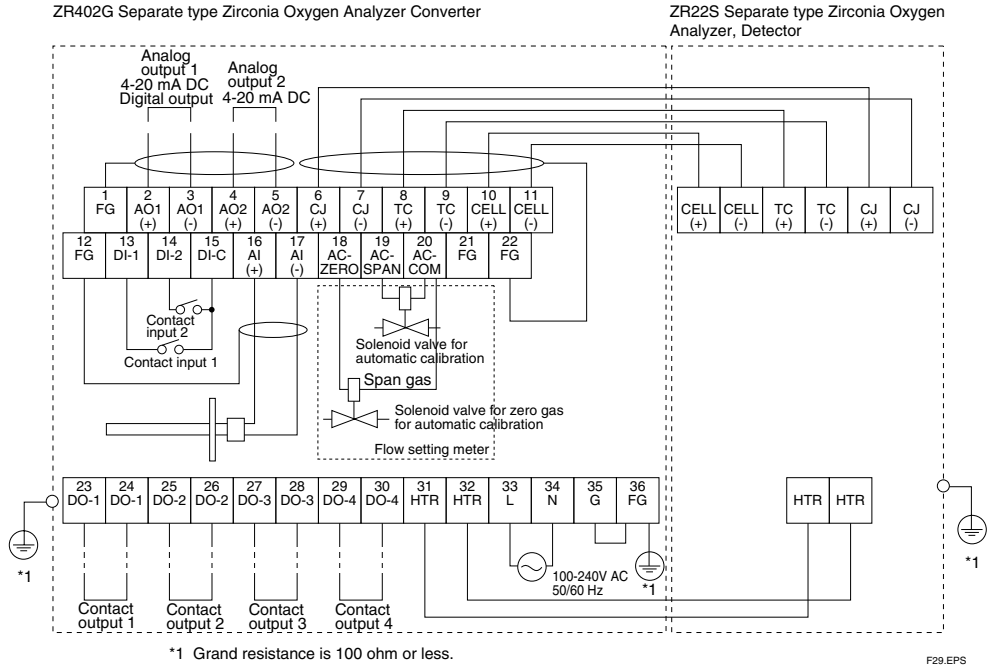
ZR402G Separate type Zirconia Oxygen Analyzer Converter

ZR22S Separate type Zirconia Oxygen Analyzer, Detector

Analog output 1 4-20 mA DC Digital output

Analog output 2 4-20 mA DC

| 1 FG | 2 AO1 (+) | 3 AO1 (-) | 4 AO2 (+) | 5 AO2 (-) | 6 CJ (+) | 7 CJ (-) | 8 TC (+) | 9 TC (-) | 10 CELL (+) | 11 CELL (-) |
|---|---|---|---|---|---|---|---|---|---|---|

| 12 FG | 13 DI-1 | 14 DI-2 | 15 DI-C | 16 AI (+) | 17 AI (-) | 18 AC-ZERO | 19 AC-SPAN | 20 AC-COM | 21 FG | 22 FG |
|---|---|---|---|---|---|---|---|---|---|---|

| CELL (+) | CELL (-) | TC (+) | TC (-) | CJ (+) | CJ (-) |
|---|---|---|---|---|---|

Contact input 2

Contact input 1

Solenoid valve for automatic calibration

Span gas

Solenoid valve for zero gas for automatic calibration

Flow setting meter

| 23 DO-1 | 24 DO-1 | 25 DO-2 | 26 DO-2 | 27 DO-3 | 28 DO-3 | 29 DO-4 | 30 DO-4 | 31 HTR | 32 HTR | 33 L | 34 N | 35 G | 36 FG |
|---|---|---|---|---|---|---|---|---|---|---|---|---|---|

| HTR | HTR |
|---|---|

*1

100-240V AC 50/60 Hz

*1

*1

Contact output 1

Contact output 2

Contact output 3

Contact output 4

*1 Grand resistance is 100 ohm or less.

F29.EPS